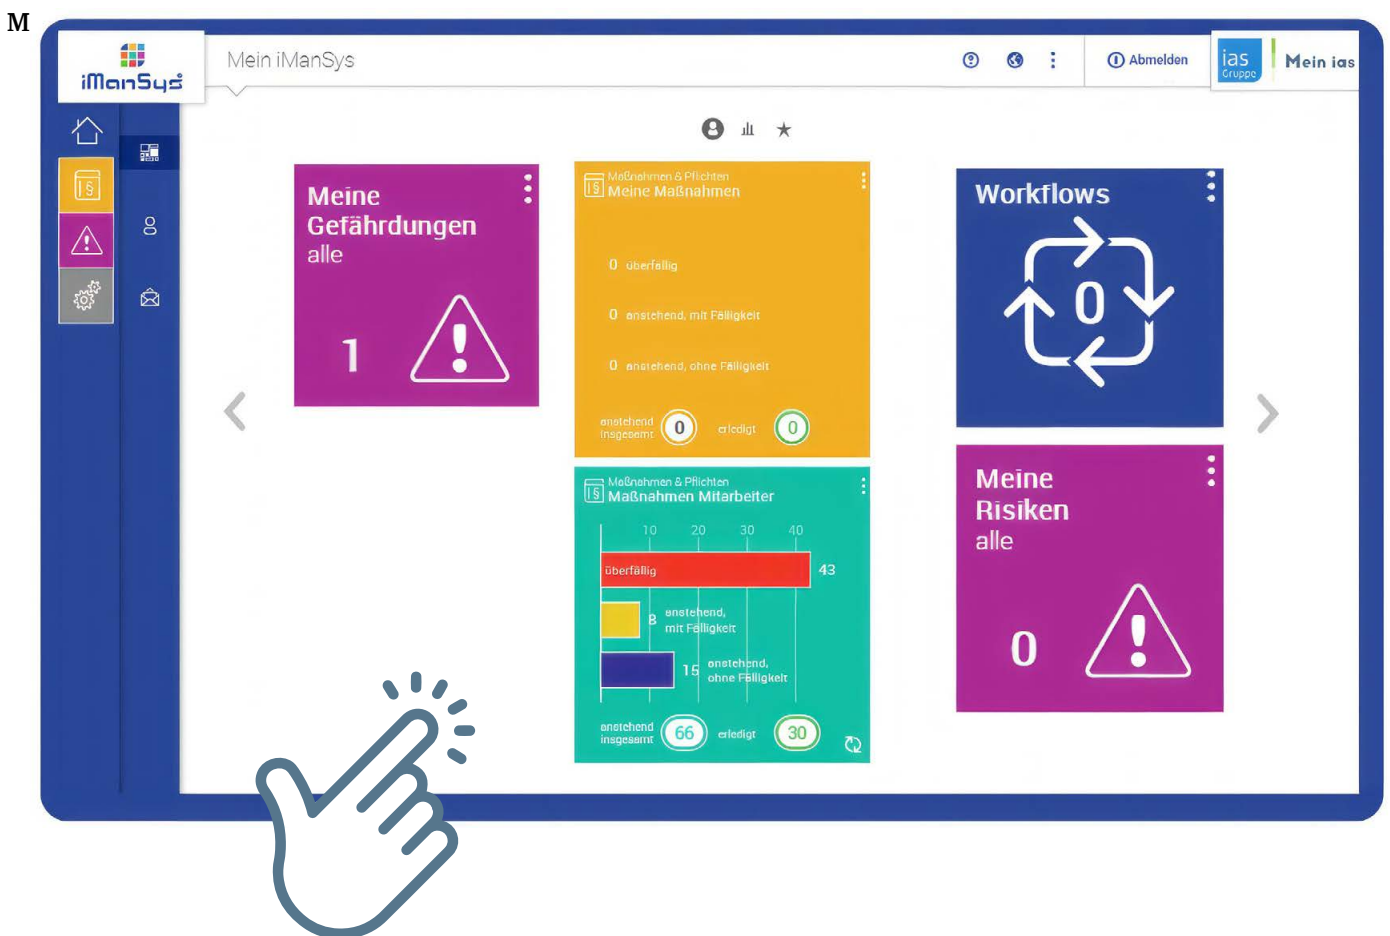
M

iManSys

Mein iManSys

Abmelden

ias Gruppe

Mein ias

Meine Gefährdungen alle

1

Maßnahmen & Pflichten
Meine Maßnahmen

0 überfällig

0 anstehend, mit Fälligkeit

0 anstehend, ohne Fälligkeit

anstehend insgesamt 0 erledigt 0

Workflows

0

Maßnahmen & Pflichten
Maßnahmen Mitarbeiter

10 20 30 40

überfällig 43

8 anstehend, mit Fälligkeit

15 anstehend, ohne Fälligkeit

anstehend insgesamt 66 erledigt 30

Meine Risiken alle

0